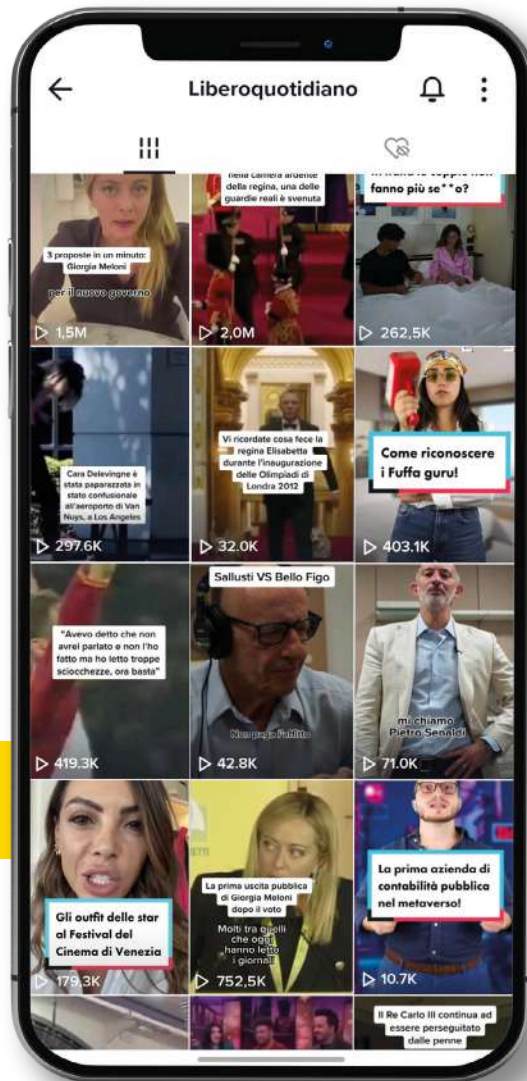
Liberoquotidiano

3 proposte in un minuto: Giorgia Meloni

per il nuovo governo

1,5M

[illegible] camera ardente della regina, una delle guardie reali è svenuta

2,0M

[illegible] fanno più se**o?

262,5K

Cara Delevingne è stata paparazzata in stato confusionale all'aeroporto di Van Nuys, a Los Angeles

297.6K

Vi ricordate cosa fece la regina Elisabetta durante l'inaugurazione delle Olimpiadi di Londra 2012

32.0K

Come riconoscere i Fuffa guru!

403.1K

"Avevo detto che non avrei parlato e non l'ho fatto ma ho letto troppe sciocchezze, ora basta"

419.3K

Sallusti VS Bello Figo

Non pago l'affitto

42.8K

mi chiamo Pietro Senaldi

71.0K

Gli outfit delle star al Festival del Cinema di Venezia

179,3K

La prima uscita pubblica di Giorgia Meloni dopo il voto

Molti tra quelli che oggi hanno letto i giornali

752,5K

La prima azienda di contabilità pubblica nel metaverso!

10.7K

Il Re Carlo III continua ad essere perseguitato dalle penne